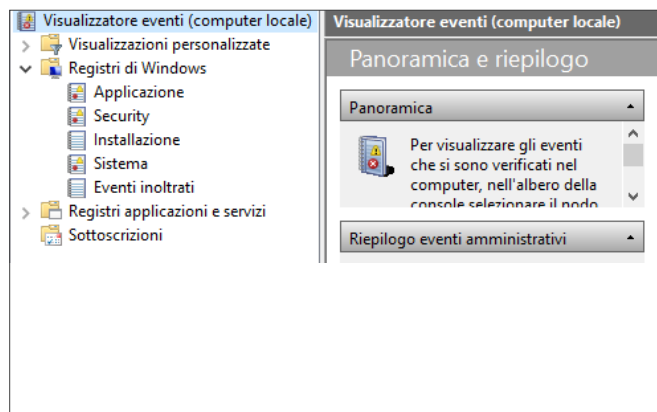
Visualizzatore eventi (computer locale)
Visualizzazioni personalizzate
Registri di Windows
Applicazione
Security
Installazione
Sistema
Eventi inoltrati
Registri applicazioni e servizi
Sottoscrizioni

Visualizzatore eventi (computer locale)

Panoramica e riepilogo

Panoramica

Per visualizzare gli eventi che si sono verificati nel computer, nell'albero della console selezionare il nodo

Riepilogo eventi amministrativi